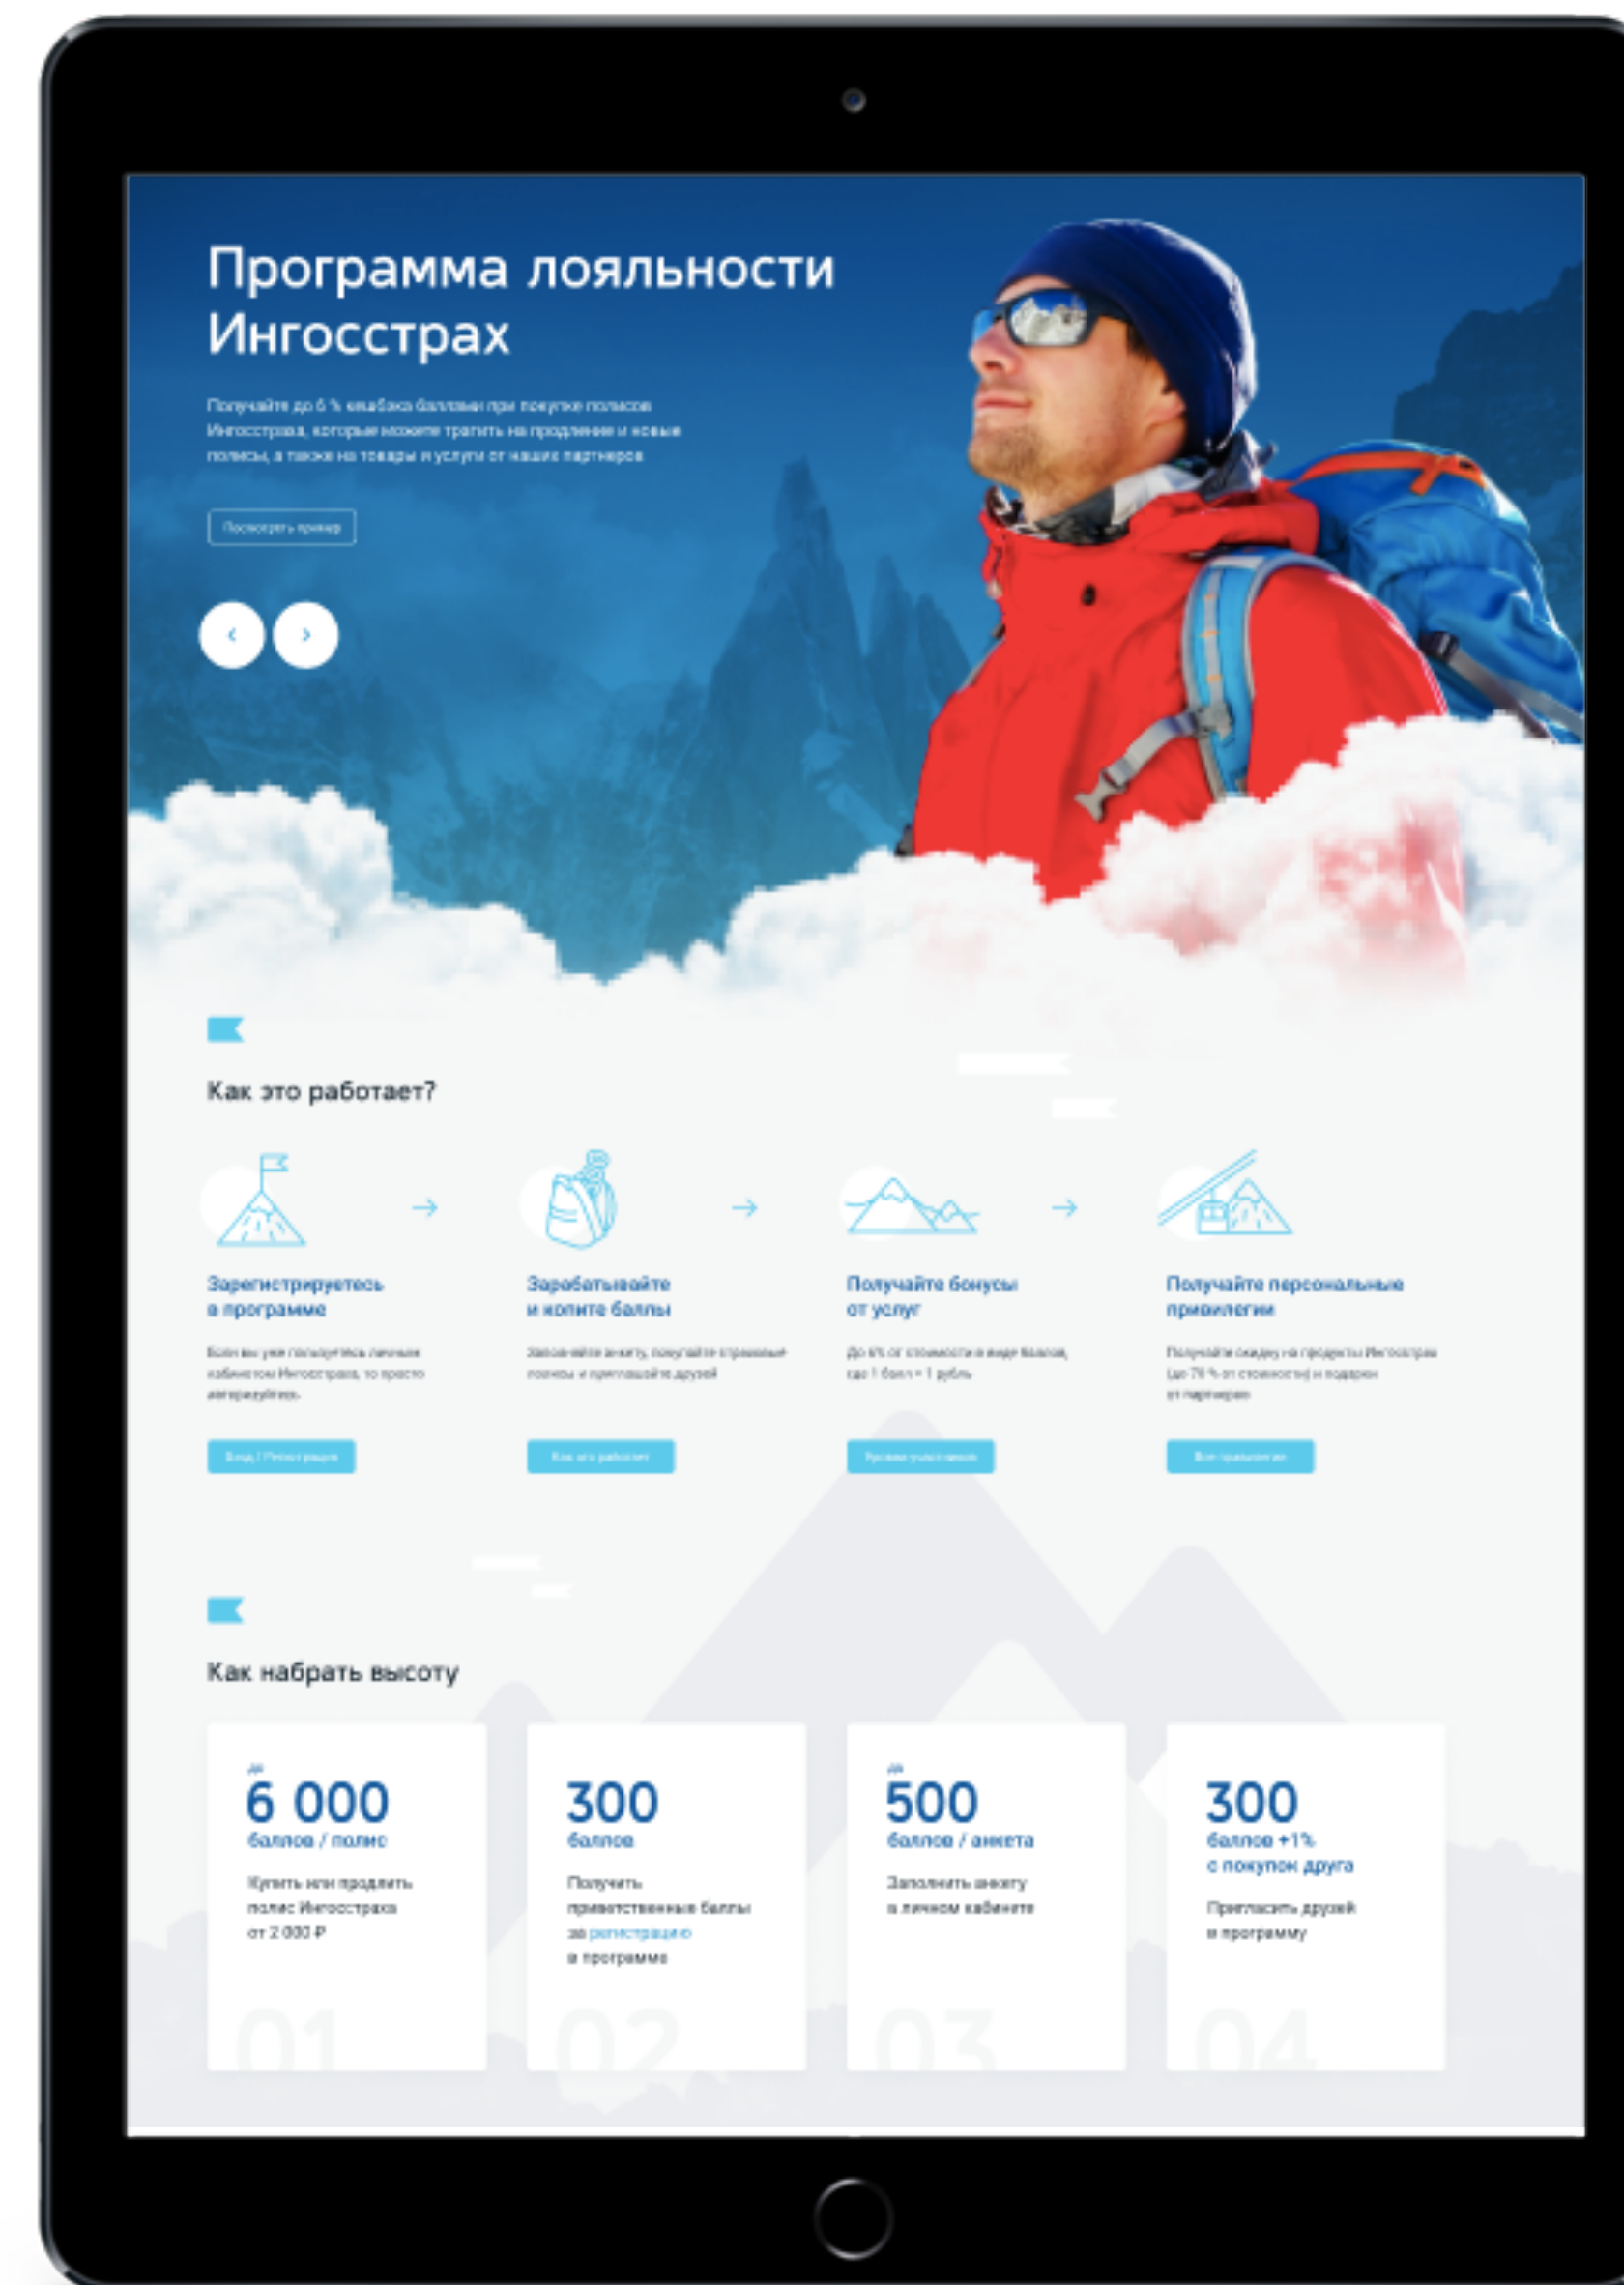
Программа лояльности Ингосстрах

Получайте до 6 % кешбэка баллами при покупке полисов Ингосстраха, которые можете тратить на продление и новые полисы, а также на товары и услуги от наших партнеров

Посмотреть пример

‹ ›

Как это работает?

Зарегистрируйтесь в программе

Если вы уже пользуетесь личным кабинетом Ингосстраха, то просто авторизуйтесь

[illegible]

Зарабатывайте и копите баллы

Заполняйте анкету, покупайте страховые полисы и приглашайте друзей

Как это работает

Получайте бонусы от услуг

До 6% от стоимости в виде баллов, где 1 балл = 1 рубль

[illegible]

Получайте персональные привилегии

Получайте скидку на продукты Ингосстраха (до 70 % от стоимости) и подарки от партнеров

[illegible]

Как набрать высоту

до
6 000
баллов / полис

Купить или продлить полис Ингосстраха от 2 000 ₽

01

300
баллов

Получить приветственные баллы за регистрацию в программе

02

до
500
баллов / анкета

Заполнить анкету в личном кабинете

03

300
баллов +1% с покупок друга

Пригласить друзей в программу

04